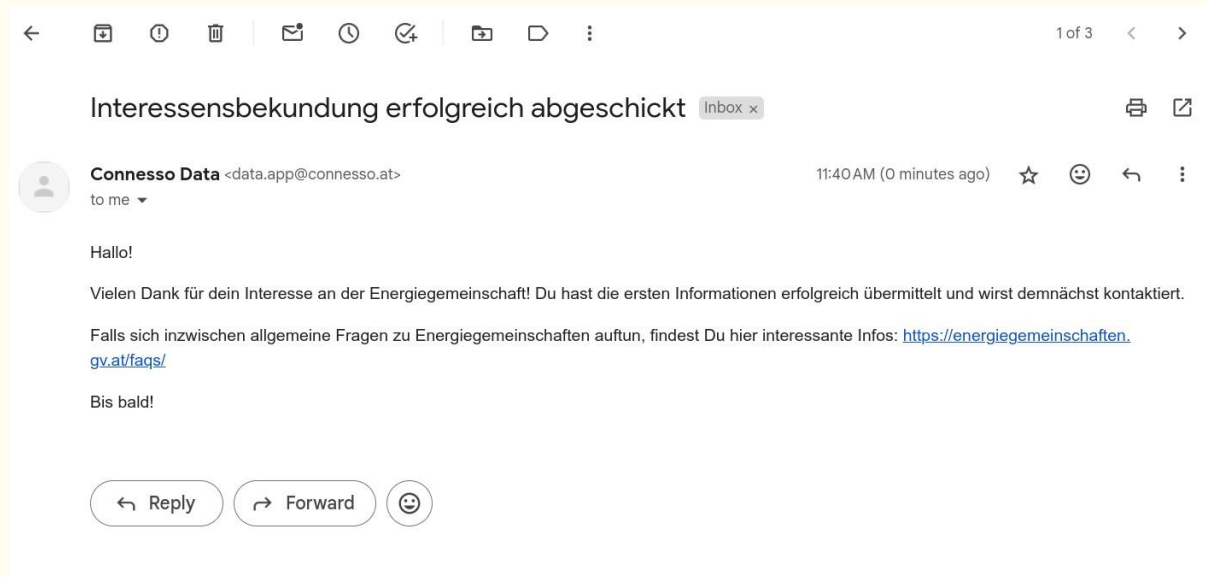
1 of 3

Interessensbekundung erfolgreich abgeschickt Inbox ×

Connesso Data <data.app@connesso.at>
to me

11:40 AM (0 minutes ago)

Hallo!

Vielen Dank für dein Interesse an der Energiegemeinschaft! Du hast die ersten Informationen erfolgreich übermittelt und wirst demnächst kontaktiert.

Falls sich inzwischen allgemeine Fragen zu Energiegemeinschaften auftun, findest Du hier interessante Infos: https://energiegemeinschaften.gv.at/faqs/

Bis bald!

Reply Forward